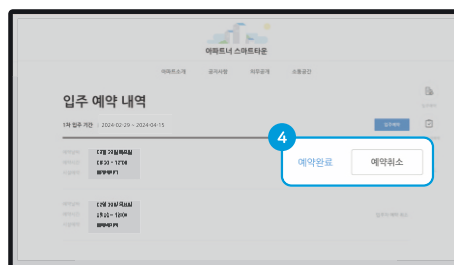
아파트너 스마트타운

아파트소개 공지사항 하자공개 소통공간

입주 예약 내역

1차 입주 기간 : 2024-02-29 ~ 2024-04-15

입주예약

예약일자
예약시간
이사업체

예약일자
예약시간
이사업체

4

예약완료 예약취소

입주자 예약 필요